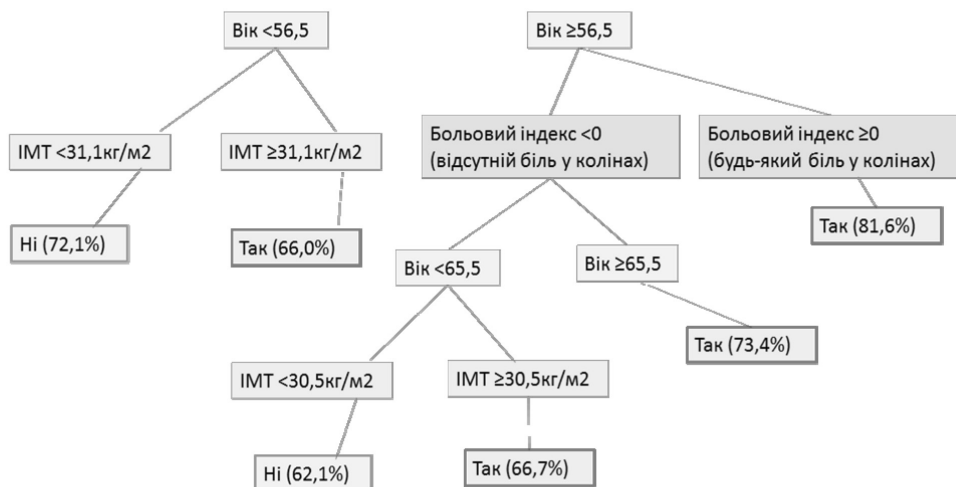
Вік <56,5

Вік ≥56,5

ІМТ <31,1кг/м2

ІМТ ≥31,1кг/м2

Больовий індекс <0 (відсутній біль у колінах)

Больовий індекс ≥0 (будь-який біль у колінах)

Ні (72,1%)

Так (66,0%)

Так (81,6%)

Вік <65,5

Вік ≥65,5

Так (73,4%)

ІМТ <30,5кг/м2

ІМТ ≥30,5кг/м2

Ні (62,1%)

Так (66,7%)